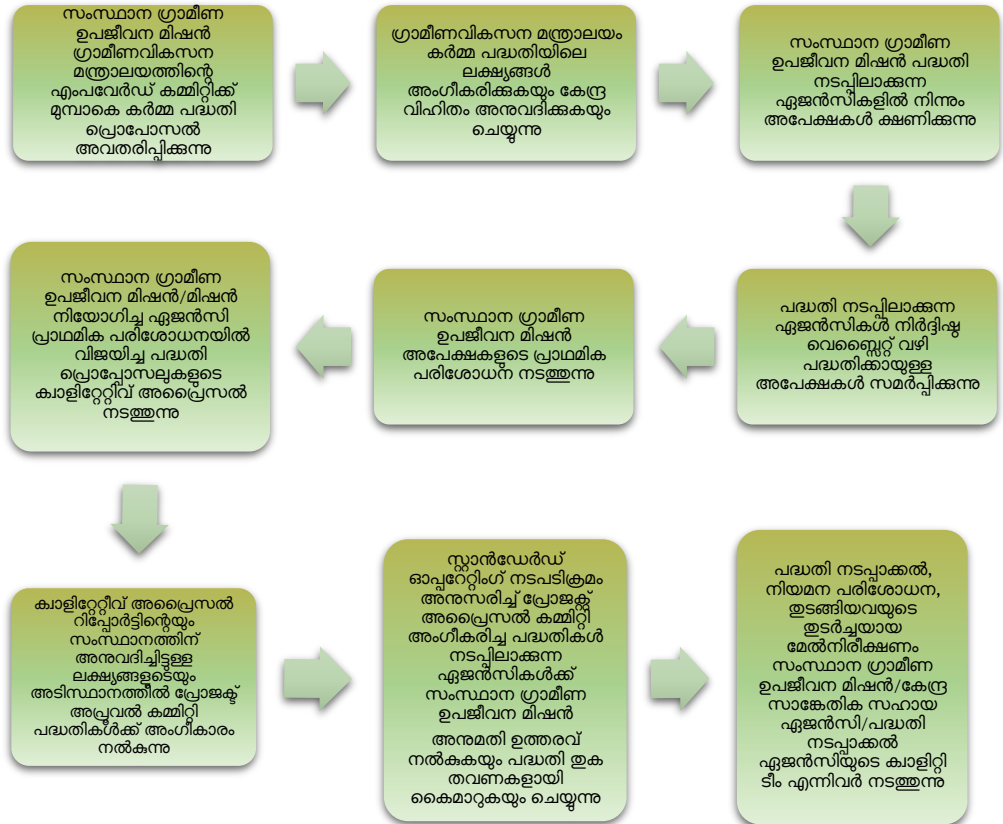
സംസ്ഥാന ഗ്രാമീണ ഉപജീവന മിഷൻ ഗ്രാമീണവികസന മന്ത്രാലയത്തിന്റെ എംപവേർഡ് കമ്മിറ്റിക്ക് മുമ്പാകെ കർമ്മ പദ്ധതി പ്രൊപോസൽ അവതരിപ്പിക്കുന്നു

ഗ്രാമീണവികസന മന്ത്രാലയം കർമ്മ പദ്ധതിയിലെ ലക്ഷ്യങ്ങൾ അംഗീകരിക്കുകയും കേന്ദ്ര വിഹിതം അനുവദിക്കുകയും ചെയ്യുന്നു

സംസ്ഥാന ഗ്രാമീണ ഉപജീവന മിഷൻ പദ്ധതി നടപ്പിലാക്കുന്ന ഏജൻസികളിൽ നിന്നും അപേക്ഷകൾ ക്ഷണിക്കുന്നു

പദ്ധതി നടപ്പിലാക്കുന്ന ഏജൻസികൾ നിർദ്ദിഷ്ട വെബ്സൈറ്റ് വഴി പദ്ധതിക്കായുള്ള അപേക്ഷകൾ സമർപ്പിക്കുന്നു

സംസ്ഥാന ഗ്രാമീണ ഉപജീവന മിഷൻ അപേക്ഷകളുടെ പ്രാഥമിക പരിശോധന നടത്തുന്നു

സംസ്ഥാന ഗ്രാമീണ ഉപജീവന മിഷൻ/മിഷൻ നിയോഗിച്ച ഏജൻസി പ്രാഥമിക പരിശോധനയിൽ വിജയിച്ച പദ്ധതി പ്രൊപ്പോസലുകളുടെ ക്വാളിറ്റേറ്റീവ് അപ്രൈസൽ നടത്തുന്നു

ക്വാളിറ്റേറ്റീവ് അപ്രൈസൽ റിപ്പോർട്ടിന്റെയും സംസ്ഥാനത്തിന് അനുവദിച്ചിട്ടുള്ള ലക്ഷ്യങ്ങളുടെയും അടിസ്ഥാനത്തിൽ പ്രോജക്ട് അപ്രൂവൽ കമ്മിറ്റി പദ്ധതികൾക്ക് അംഗീകാരം നൽകുന്നു

സ്റ്റാൻഡേർഡ് ഓപ്പറേറ്റിംഗ് നടപടിക്രമം അനുസരിച്ച് പ്രോജക്ട് അപ്രൈസൽ കമ്മിറ്റി അംഗീകരിച്ച പദ്ധതികൾ നടപ്പിലാക്കുന്ന ഏജൻസികൾക്ക് സംസ്ഥാന ഗ്രാമീണ ഉപജീവന മിഷൻ

അനുമതി ഉത്തരവ് നൽകുകയും പദ്ധതി തുക തവണകളായി കൈമാറുകയും ചെയ്യുന്നു

പദ്ധതി നടപ്പാക്കൽ, നിയമന പരിശോധന, തുടങ്ങിയവയുടെ തുടർച്ചയായ മേൽനിരീക്ഷണം സംസ്ഥാന ഗ്രാമീണ ഉപജീവന മിഷൻ/കേന്ദ്ര സാങ്കേതിക സഹായ ഏജൻസി/പദ്ധതി നടപ്പാക്കൽ ഏജൻസിയുടെ ക്വാളിറ്റി ടീം എന്നിവർ നടത്തുന്നു